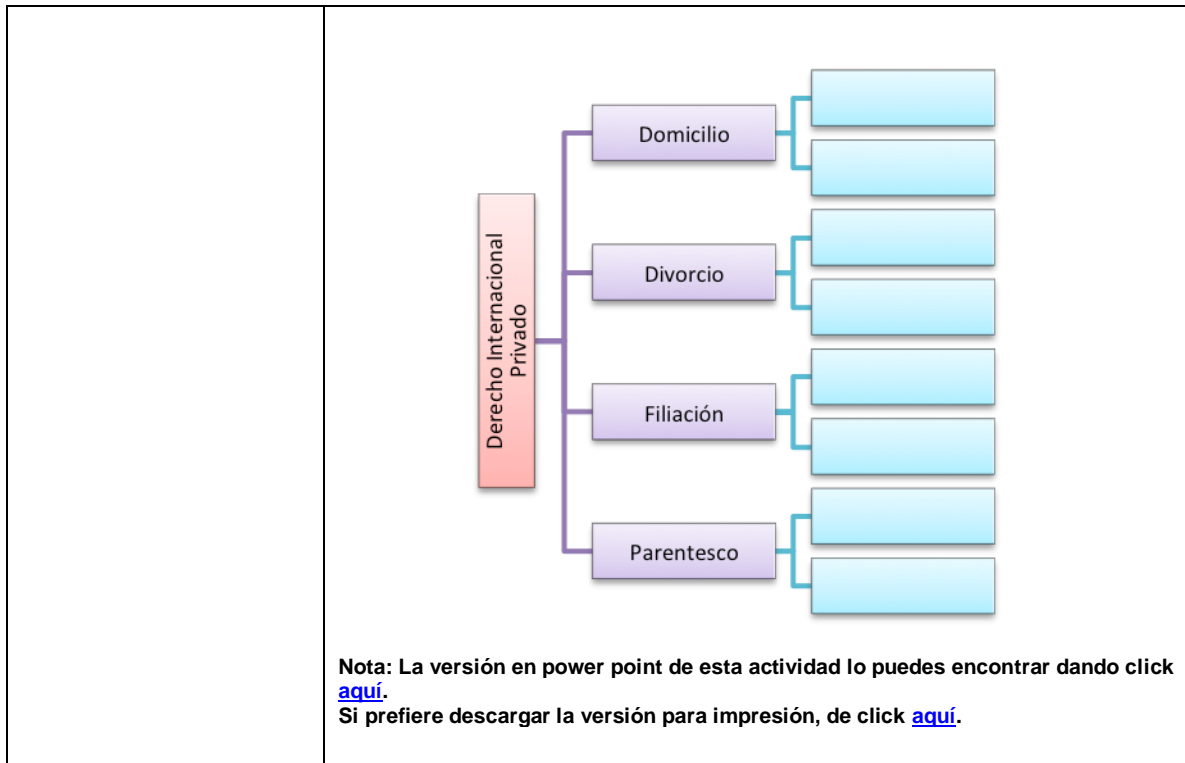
Derecho Internacional Privado

Domicilio

Divorcio

Filiación

Parentesco

Nota: La versión en power point de esta actividad lo puedes encontrar dando click aquí.
Si prefiere descargar la versión para impresión, de click aquí.